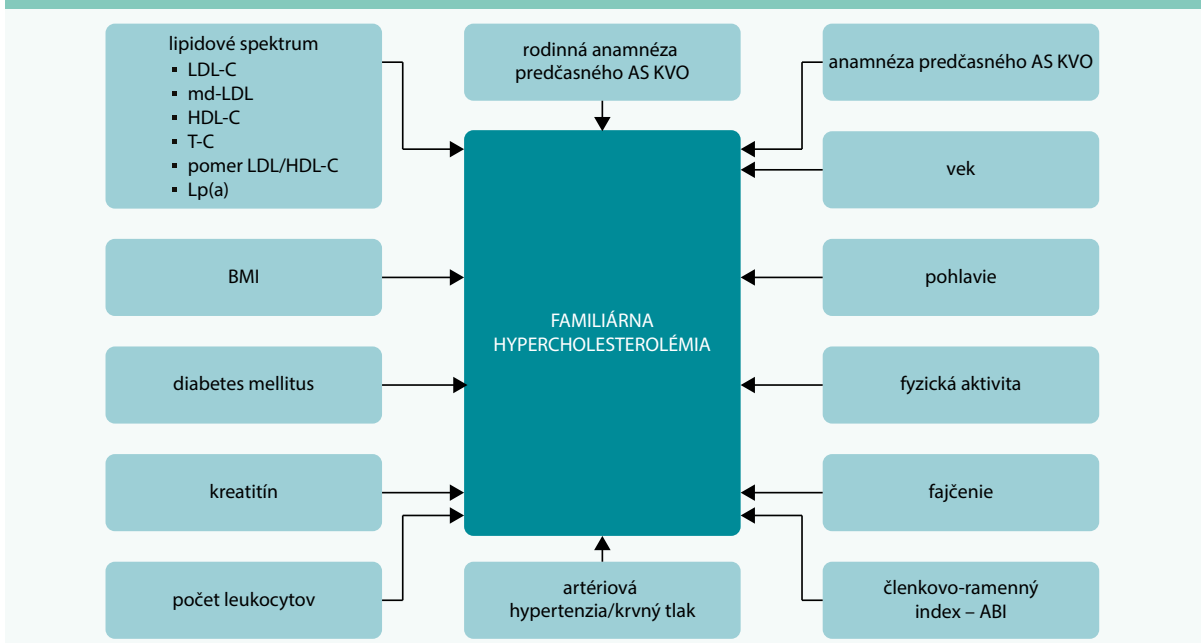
lipidové spektrum
- LDL-C
- md-LDL
- HDL-C
- T-C
- pomer LDL/HDL-C
- Lp(a)

rodinná anamnéza predčasného AS KVO

anamnéza predčasného AS KVO

vek

BMI

pohlavie

FAMILIÁRNA HYPERCHOLESTEROLÉMIA

diabetes mellitus

fyzická aktivita

kreatitín

fajčenie

počet leukocytov

artériová hypertenzia/krvný tlak

členkovo-ramenný index – ABI